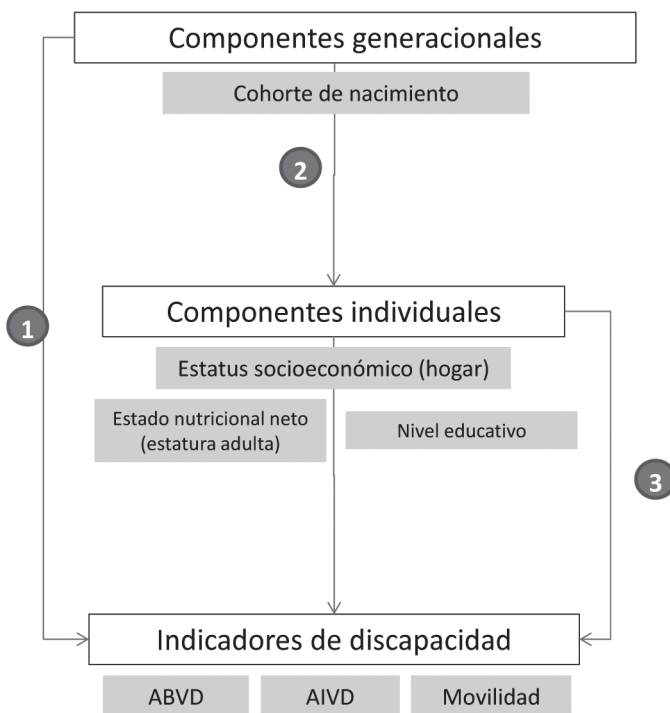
Componentes generacionales

Cohorte de nacimiento

2

1

Componentes individuales

Estatus socioeconómico (hogar)

Estado nutricional neto (estatura adulta)

Nivel educativo

3

Indicadores de discapacidad

ABVD

AIVD

Movilidad